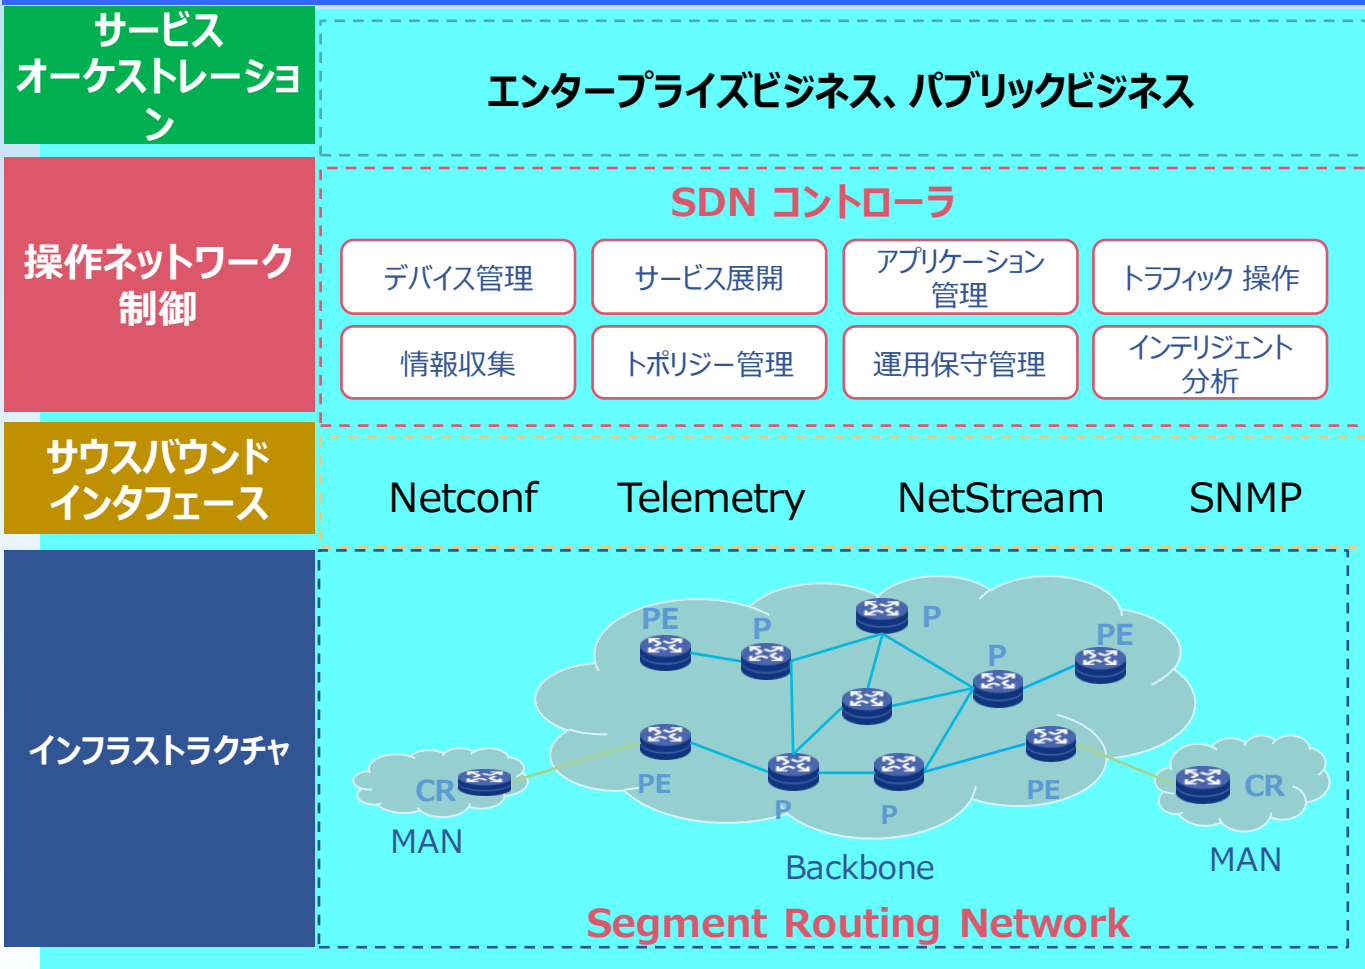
サービスオーケストレーション

エンタープライズビジネス、パブリックビジネス

操作ネットワーク制御

SDN コントローラ

デバイス管理

サービス展開

アプリケーション管理

トラフィック 操作

情報収集

トポリジー管理

運用保守管理

インテリジェント分析

サウスバウンドインタフェース

Netconf

Telemetry

NetStream

SNMP

インフラストラクチャ

PE

P

P

PE

P

CR

PE

P

P

PE

CR

MAN

Backbone

MAN

Segment Routing Network